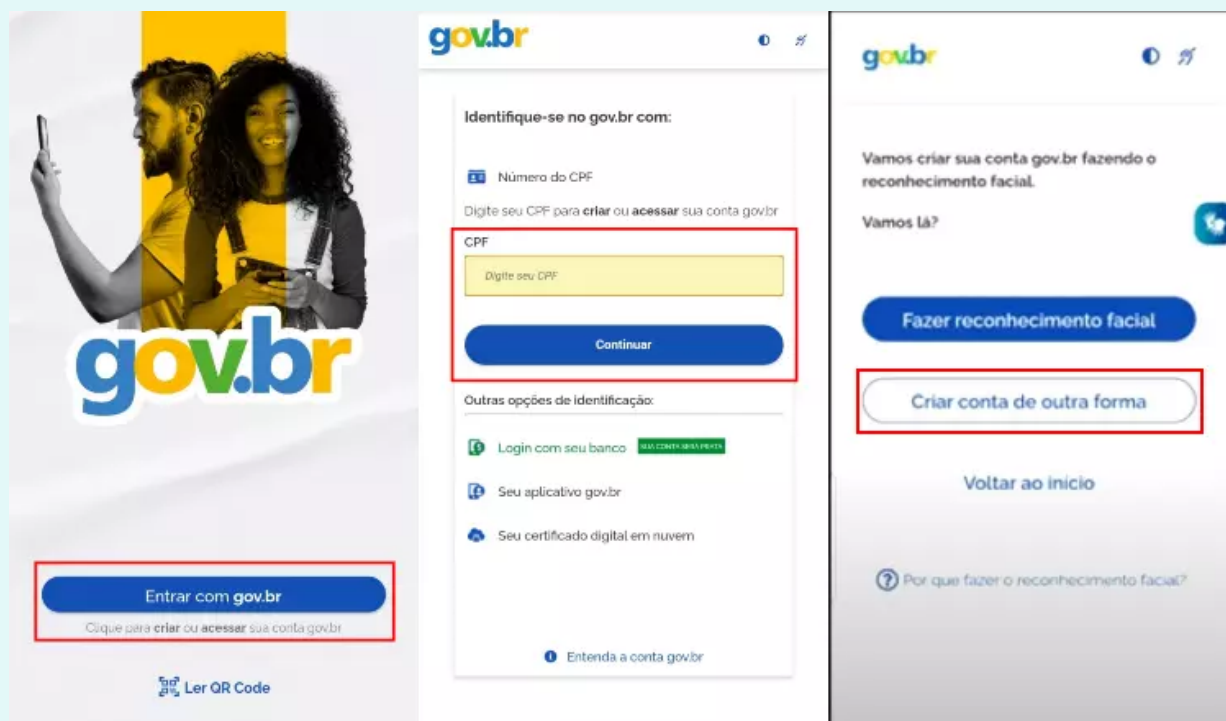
gov.br

Entrar com gov.br

Clique para criar ou acessar sua conta gov.br

Ler QR Code

gov.br

Identifique-se no gov.br com:

Número do CPF

Digite seu CPF para criar ou acessar sua conta gov.br

CPF

Digite seu CPF

Continuar

Outras opções de identificação:

Login com seu banco SUA CONTA SERÁ PRATA

Seu aplicativo gov.br

Seu certificado digital em nuvem

Entenda a conta gov.br

gov.br

Vamos criar sua conta gov.br fazendo o reconhecimento facial.

Vamos lá?

Fazer reconhecimento facial

Criar conta de outra forma

Voltar ao início

Por que fazer o reconhecimento facial?